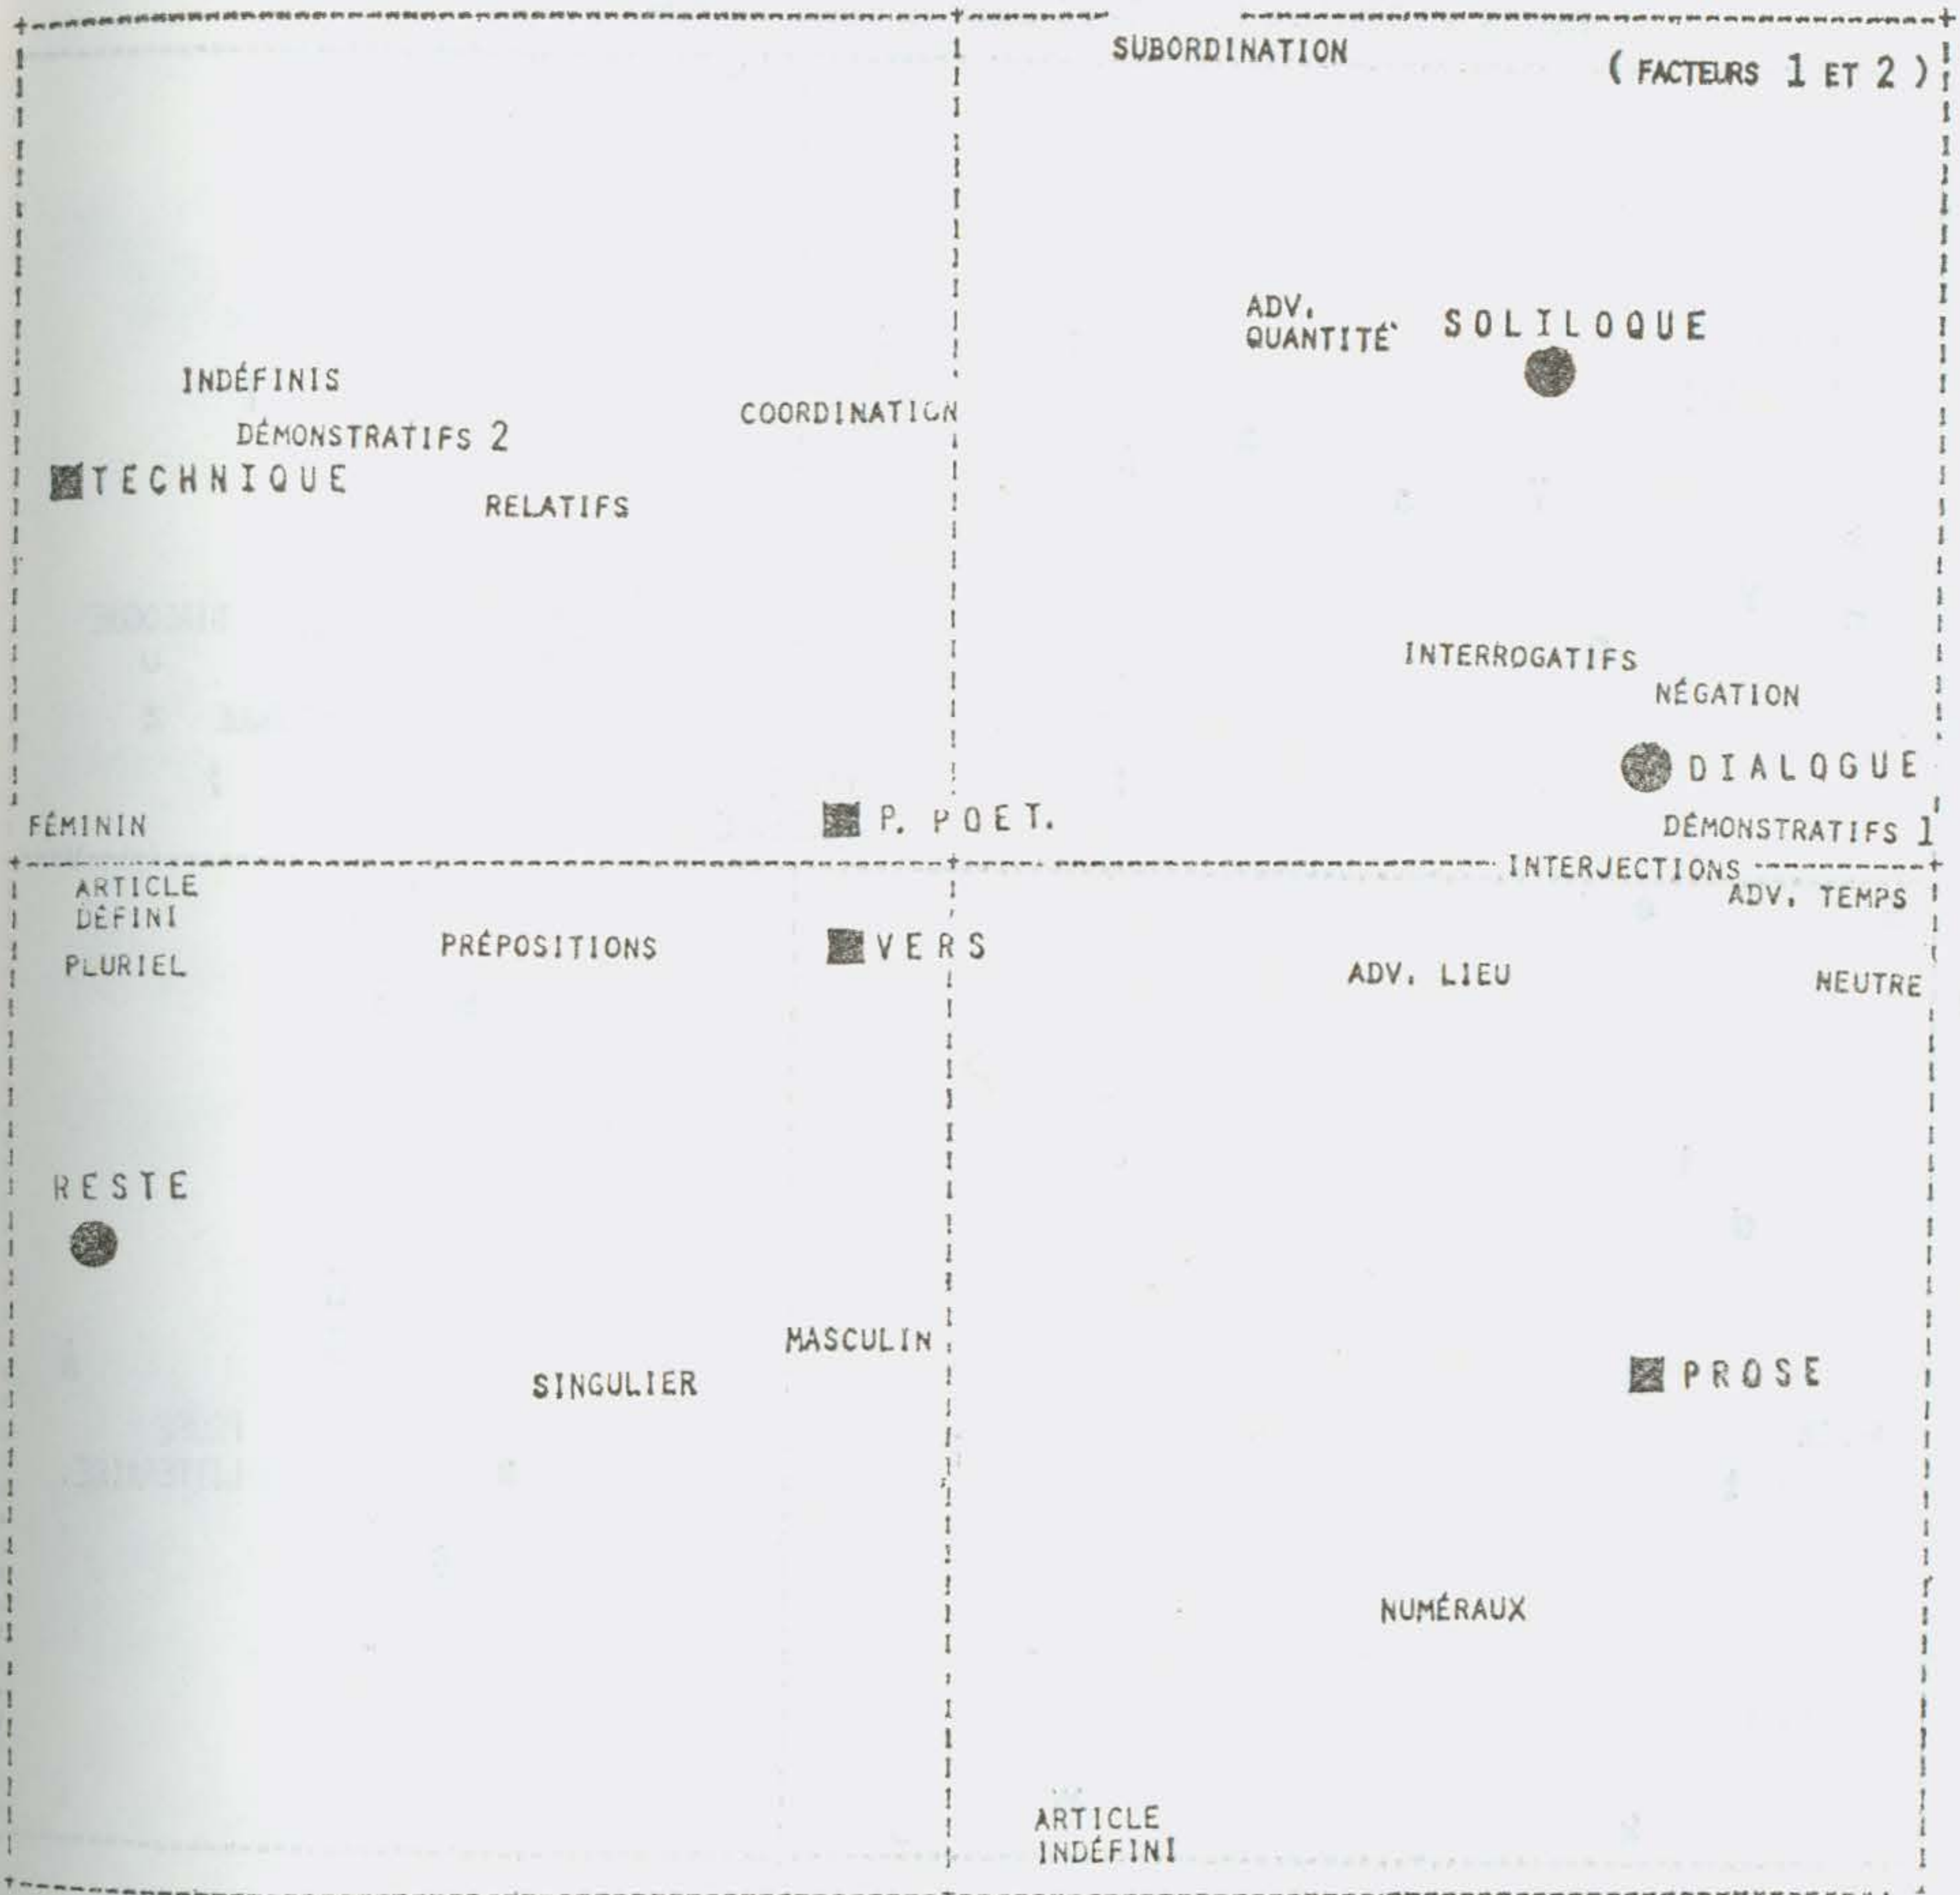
SUBORDINATION

( FACTEURS 1 ET 2 )

ADV. QUANTITÉ

SOLILOQUE

INDÉFINIS

DÉMONSTRATIFS 2

COORDINATION

TECHNIQUE

RELATIFS

INTERROGATIFS

NÉGATION

DIALOGUE

FÉMININ

P. POET.

DÉMONSTRATIFS 1

INTERJECTIONS

ARTICLE DÉFINI

ADV. TEMPS

PRÉPOSITIONS

VERS

PLURIEL

ADV. LIEU

NEUTRE

RESTE

MASCULIN

SINGULIER

PROSE

NUMÉRAUX

ARTICLE INDÉFINI